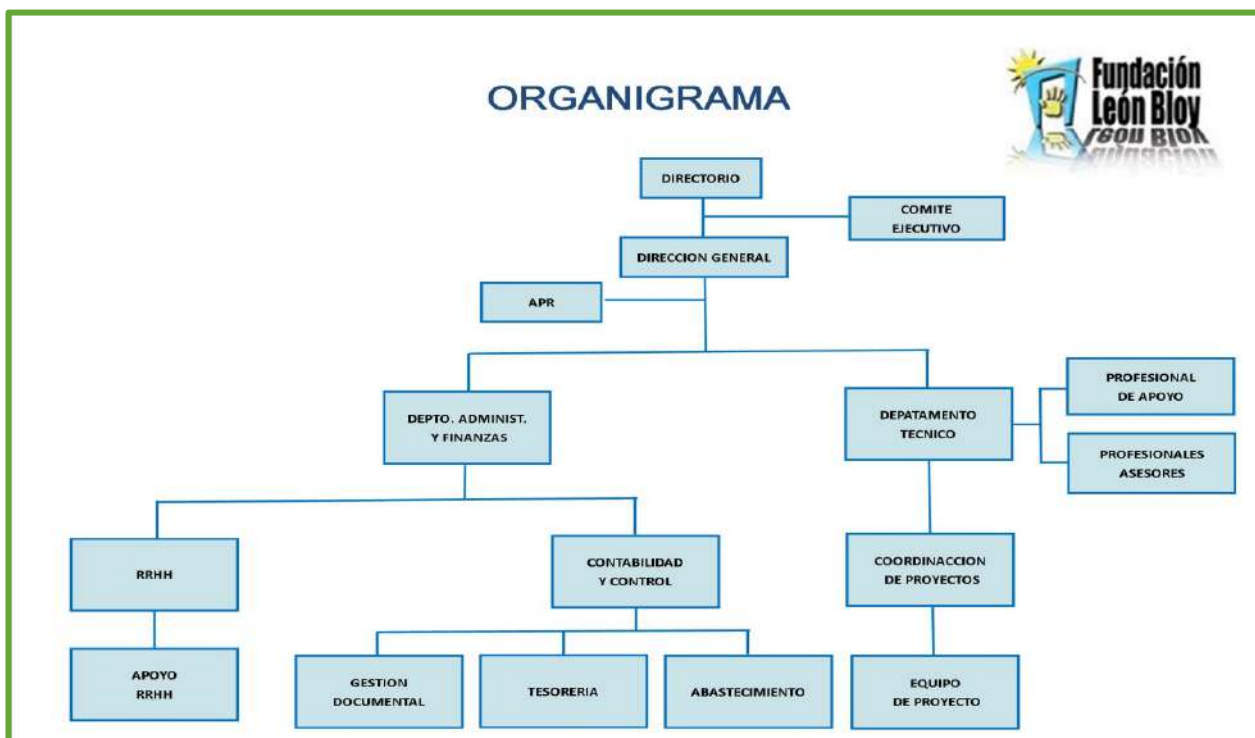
ORGANIGRAMA

Fundación León Bloy

DIRECTORIO

COMITE EJECUTIVO

DIRECCION GENERAL

APR

DEPTO. ADMINIST. Y FINANZAS

DEPATAMENTO TECNICO

PROFESIONAL DE APOYO

PROFESIONALES ASESORES

RRHH

CONTABILIDAD Y CONTROL

COORDINACCION DE PROYECTOS

APOYO RRHH

GESTION DOCUMENTAL

TESORERIA

ABASTECIMIENTO

EQUIPO DE PROYECTO